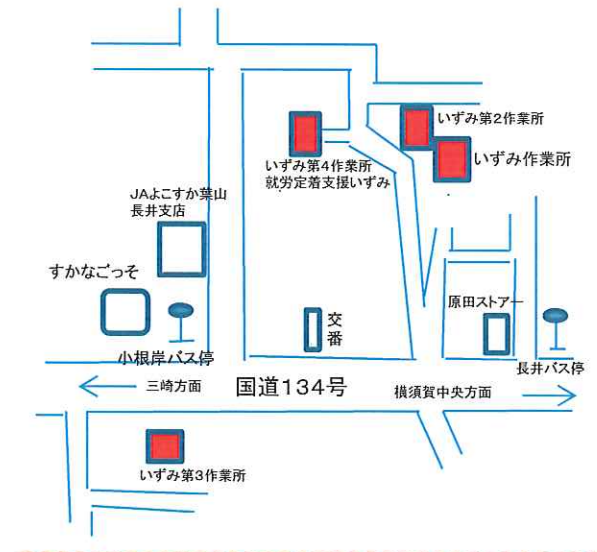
いずみ第2作業所

いずみ作業所

いずみ第4作業所
就労定着支援いずみ

JAよこすか葉山
長井支店

すかなごっそ

交
番

原田ストアー

小根岸バス停

長井バス停

三崎方面

国道134号

横須賀中央方面

いずみ第3作業所